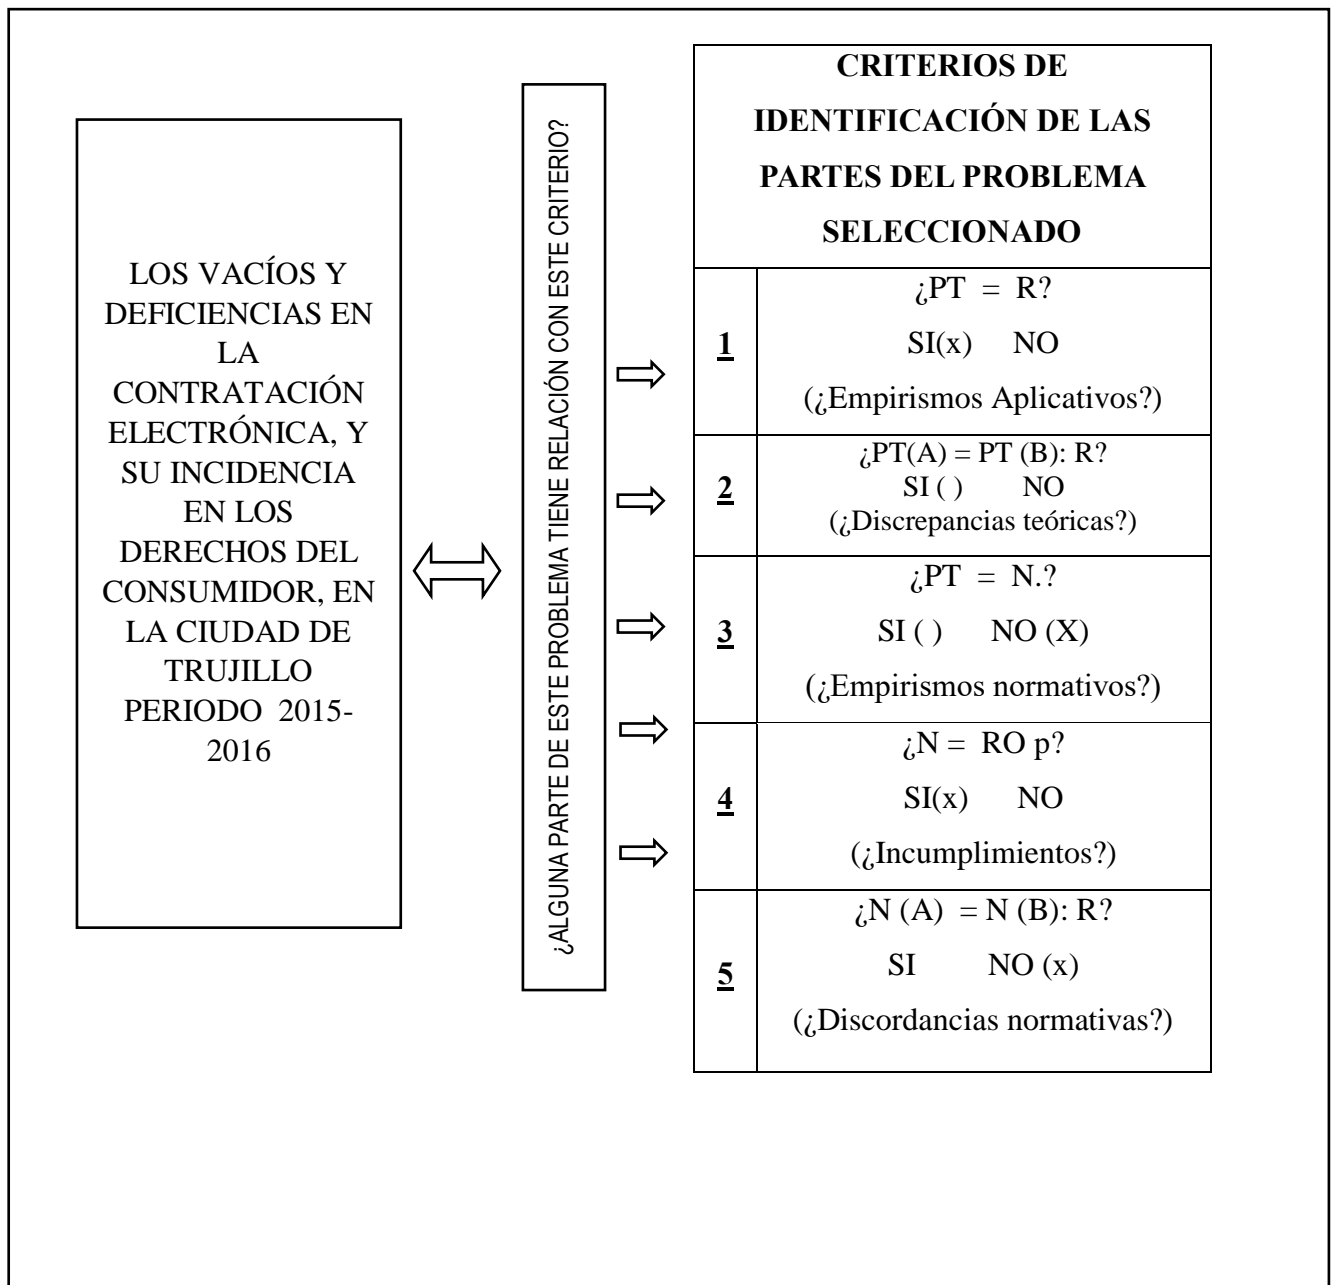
LOS VACÍOS Y DEFICIENCIAS EN LA CONTRATACIÓN ELECTRÓNICA, Y SU INCIDENCIA EN LOS DERECHOS DEL CONSUMIDOR, EN LA CIUDAD DE TRUJILLO PERIODO 2015-2016

¿ALGUNA PARTE DE ESTE PROBLEMA TIENE RELACIÓN CON ESTE CRITERIO?

| CRITERIOS DE IDENTIFICACIÓN DE LAS PARTES DEL PROBLEMA SELECCIONADO | |
|---|---|
| 1 | ¿PT = R? SI(x) NO (¿Empirismos Aplicativos?) |
| 2 | ¿PT(A) = PT (B): R? SI ( ) NO (¿Discrepancias teóricas?) |
| 3 | ¿PT = N.? SI ( ) NO (X) (¿Empirismos normativos?) |
| 4 | ¿N = RO p? SI(x) NO (¿Incumplimientos?) |
| 5 | ¿N (A) = N (B): R? SI NO (x) (¿Discordancias normativas?) |